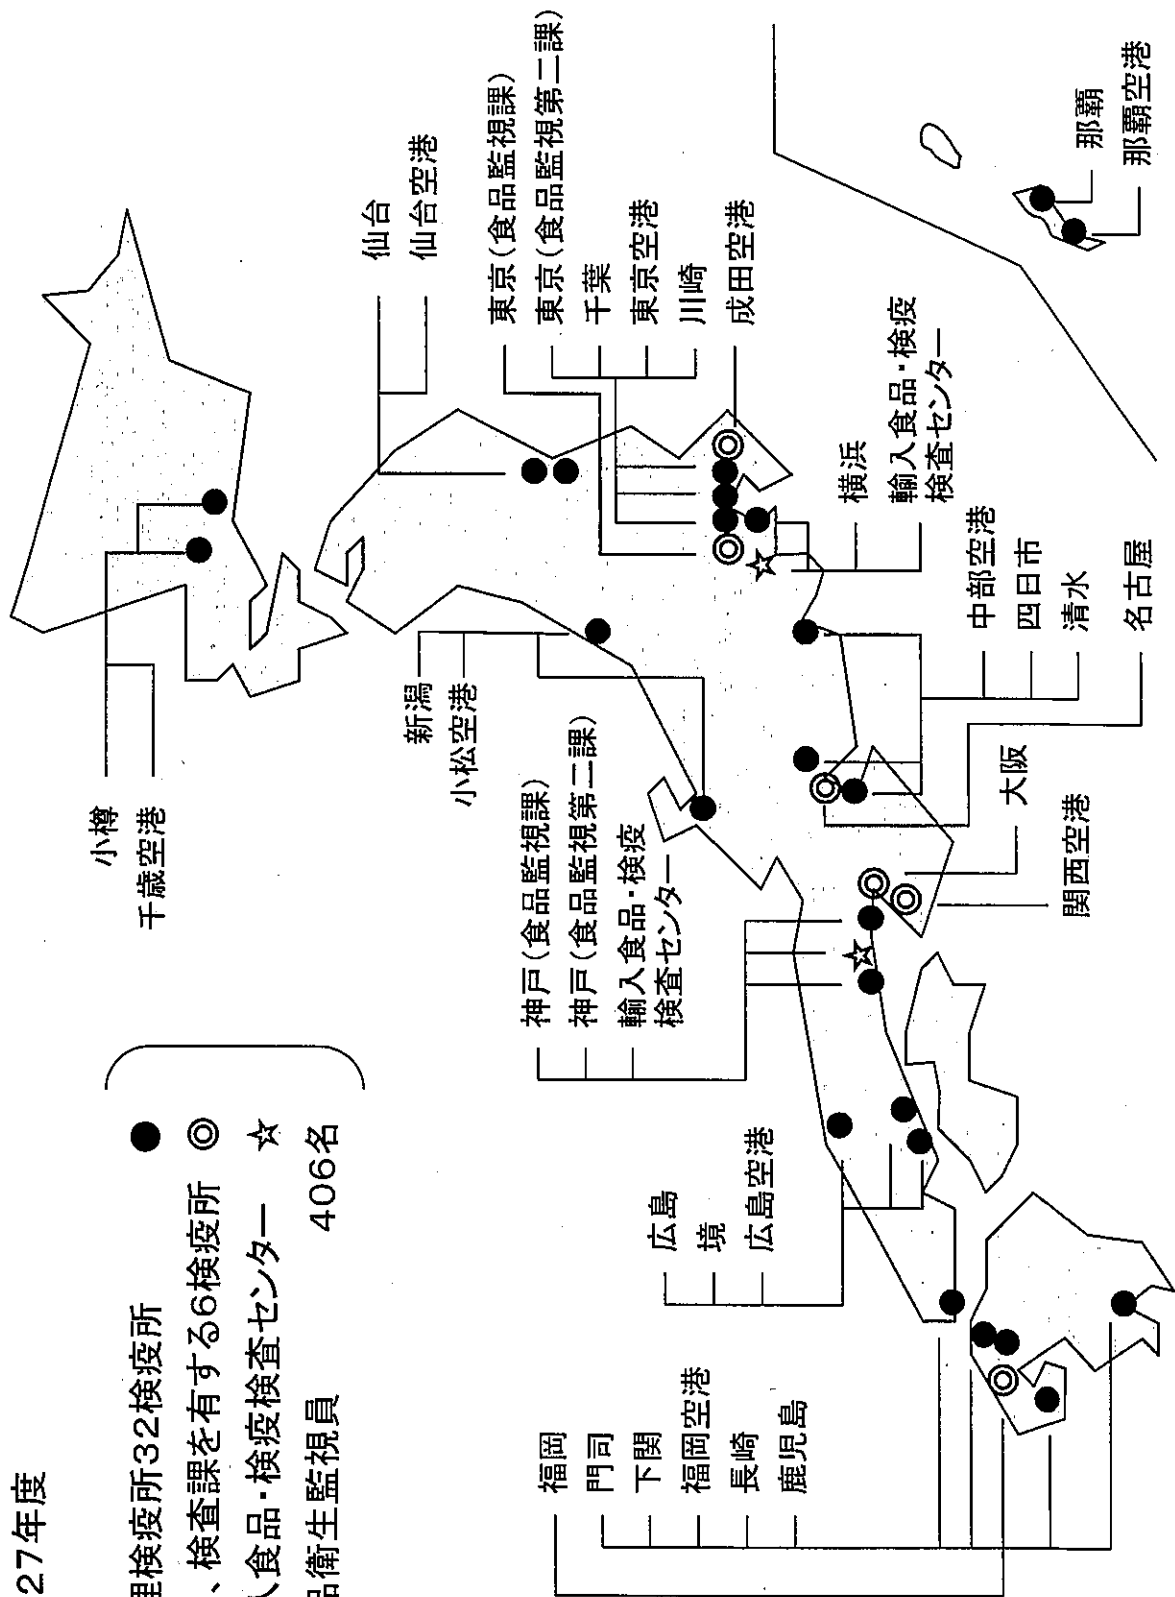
27年度

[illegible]理検疫所32検疫所 ●
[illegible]、検査課を有する6検疫所 ◎
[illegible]（食品・検疫検査センター ☆
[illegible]品衛生監視員 406名

小樽
千歳空港

仙台
仙台空港

東京（食品監視課）
東京（食品監視第二課）
千葉
東京空港
川崎
成田空港

横浜
輸入食品・検疫検査センター

那覇
那覇空港

新潟
小松空港

中部空港
四日市
清水
名古屋

大阪
関西空港

神戸（食品監視課）
神戸（食品監視第二課）
輸入食品・検疫検査センター

広島
境
広島空港

福岡
門司
下関
福岡空港
長崎
鹿児島